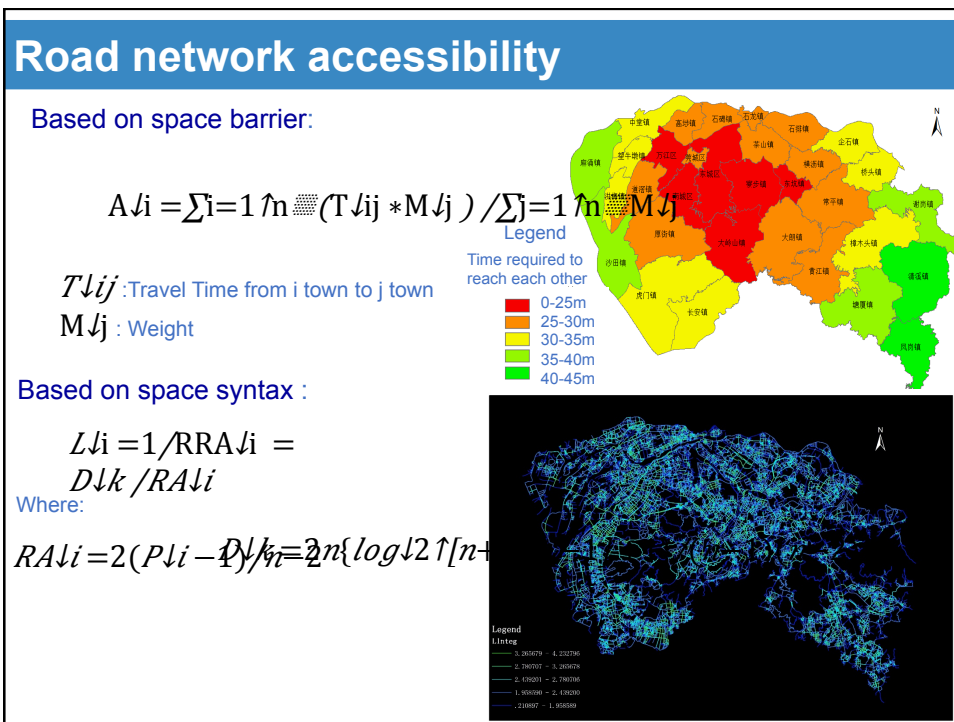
Road network accessibility

Based on space barrier:

A↓i =∑i=1↑n▒(T↓ij ∗M↓j ) /∑j=1↑n▒M↓j

T↓ij :Travel Time from i town to j town
M↓j : Weight

Based on space syntax :

L↓i =1/RRA↓i = D↓k /RA↓i
Where:
RA↓i =2(P↓i −1)/n−2
D↓k =2n{log↓2↑[n+

Legend
Time required to reach each other
0-25m
25-30m
30-35m
35-40m
40-45m

N

中堂镇 高埗镇 石碣镇 石龙镇 石排镇 企石镇 麻涌镇 望牛墩镇 万江区 莞城区 茶山镇 横沥镇 桥头镇 洪梅镇 道滘镇 南城区 东城区 寮步镇 东坑镇 常平镇 谢岗镇 厚街镇 大岭山镇 大朗镇 樟木头镇 沙田镇 黄江镇 清溪镇 虎门镇 长安镇 塘厦镇 凤岗镇

N

Legend
Linteg
3.265679 - 4.232796
2.780707 - 3.265678
2.439201 - 2.780706
1.958590 - 2.439200
.210897 - 1.958589